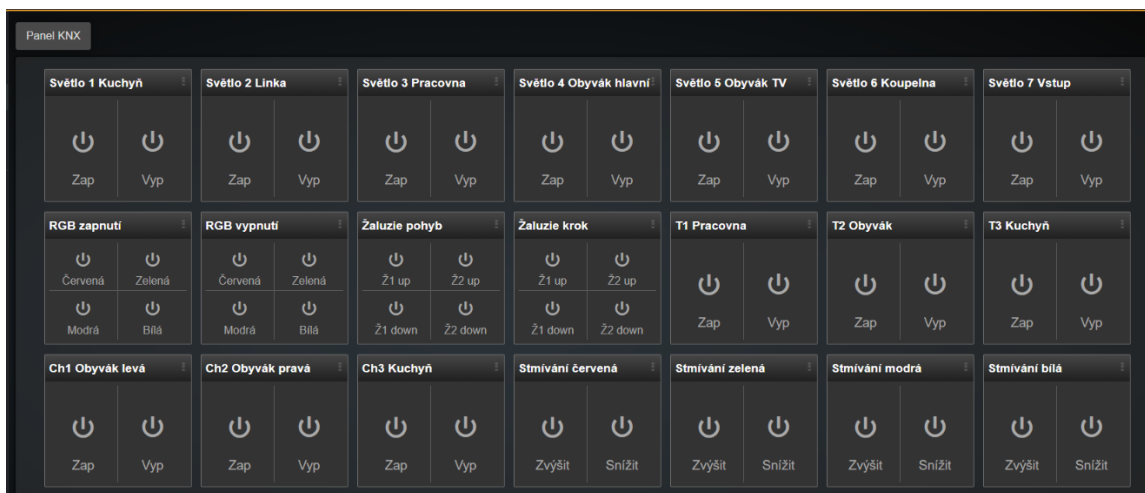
Panel KNX

Světlo 1 Kuchyň
Zap Vyp

Světlo 2 Linka
Zap Vyp

Světlo 3 Pracovna
Zap Vyp

Světlo 4 Obyvák hlavní
Zap Vyp

Světlo 5 Obyvák TV
Zap Vyp

Světlo 6 Koupelna
Zap Vyp

Světlo 7 Vstup
Zap Vyp

RGB zapnutí
Červená Zelená
Modrá Bílá

RGB vypnutí
Červená Zelená
Modrá Bílá

Žaluzie pohyb
Ž1 up Ž2 up
Ž1 down Ž2 down

Žaluzie krok
Ž1 up Ž2 up
Ž1 down Ž2 down

T1 Pracovna
Zap Vyp

T2 Obyvák
Zap Vyp

T3 Kuchyň
Zap Vyp

Ch1 Obyvák levá
Zap Vyp

Ch2 Obyvák pravá
Zap Vyp

Ch3 Kuchyň
Zap Vyp

Stmívání červená
Zvýšit Snížit

Stmívání zelená
Zvýšit Snížit

Stmívání modrá
Zvýšit Snížit

Stmívání bílá
Zvýšit Snížit